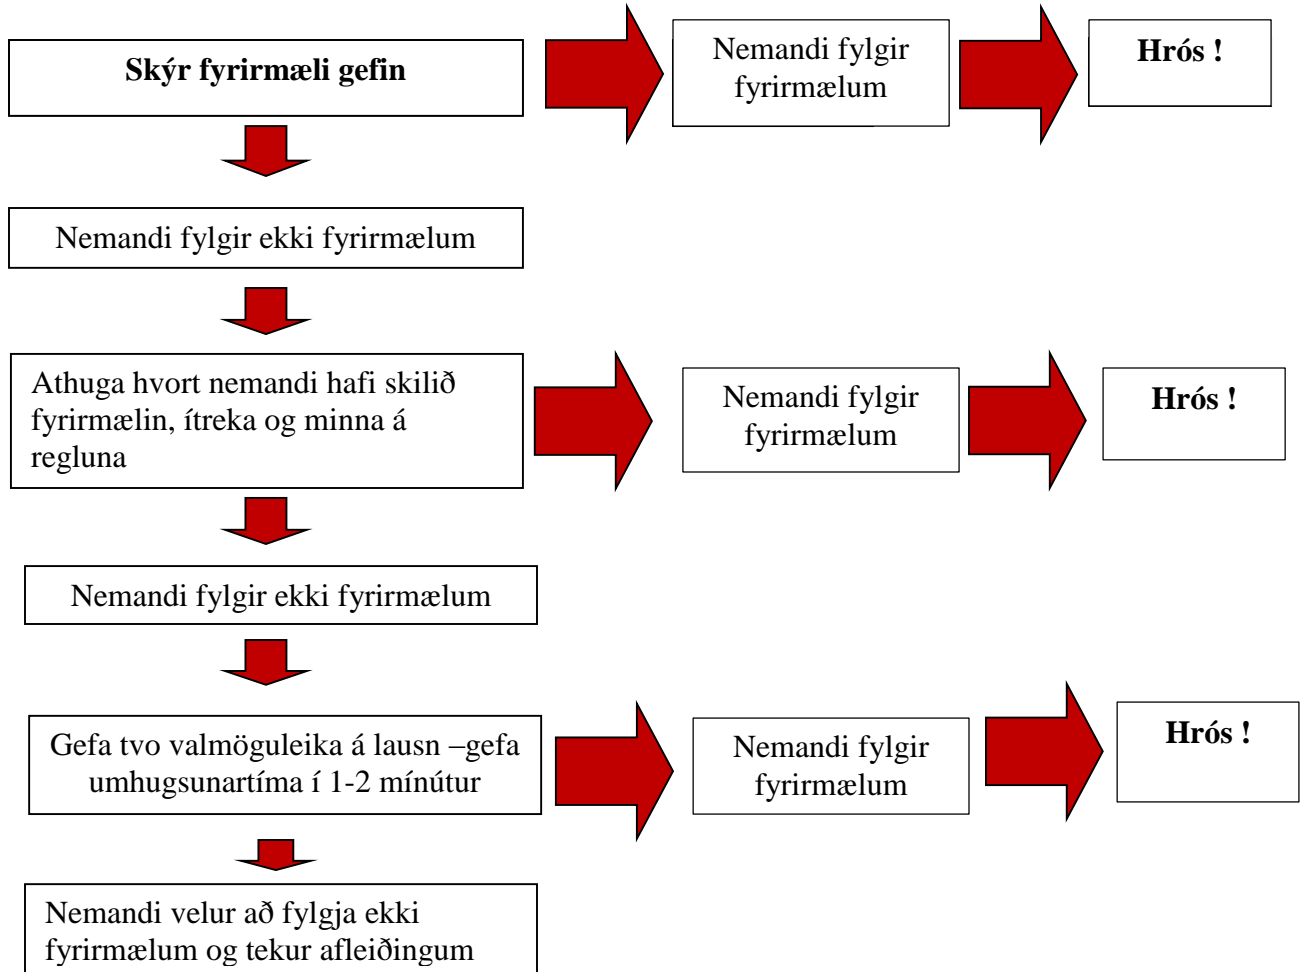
**Skýr fyrirmæli gefin**

Nemandi fylgir fyrirmælum

**Hrós !**

Nemandi fylgir ekki fyrirmælum

Athuga hvort nemandi hafi skilið fyrirmælin, ítreka og minna á regluna

Nemandi fylgir fyrirmælum

**Hrós !**

Nemandi fylgir ekki fyrirmælum

Gefa tvo valmöguleika á lausn –gefa umhugsunartíma í 1-2 mínútur

Nemandi fylgir fyrirmælum

**Hrós !**

Nemandi velur að fylgja ekki fyrirmælum og tekur afleiðingum